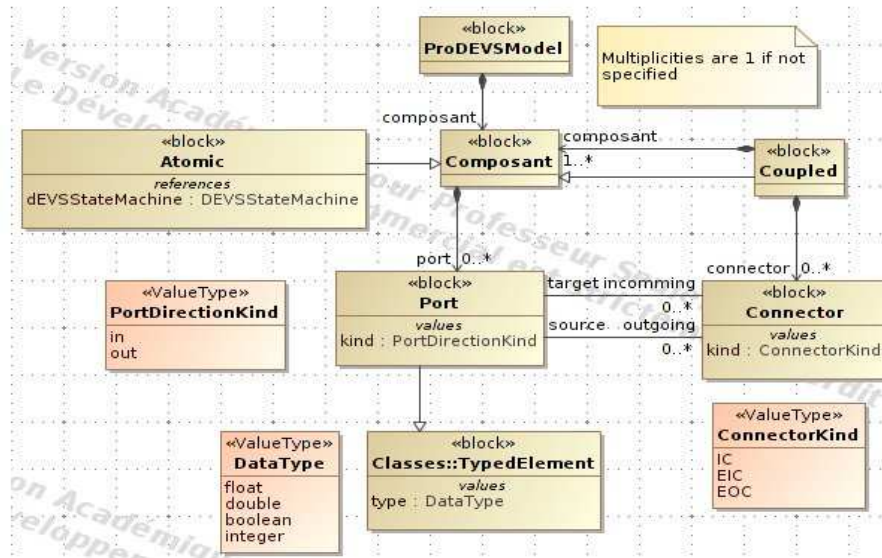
Version Académique
le Développement
pour professeur
commercial
on Académique
éveloppe

«block»
ProDEVSModel

Multiplicities are 1 if not specified

composant

«block»
Atomic
references
dEVSStateMachine : DEVSStateMachine

«block»
Composant

composant
1..*

«block»
Coupled

port 0..*

connector 0..*

«ValueType»
PortDirectionKind
in
out

«block»
Port
values
kind : PortDirectionKind

target incomming
0..*
source outgoing
0..*

«block»
Connector
values
kind : ConnectorKind

«ValueType»
DataType
float
double
boolean
integer

«block»
Classes::TypedElement
values
type : DataType

«ValueType»
ConnectorKind
IC
EIC
EOC